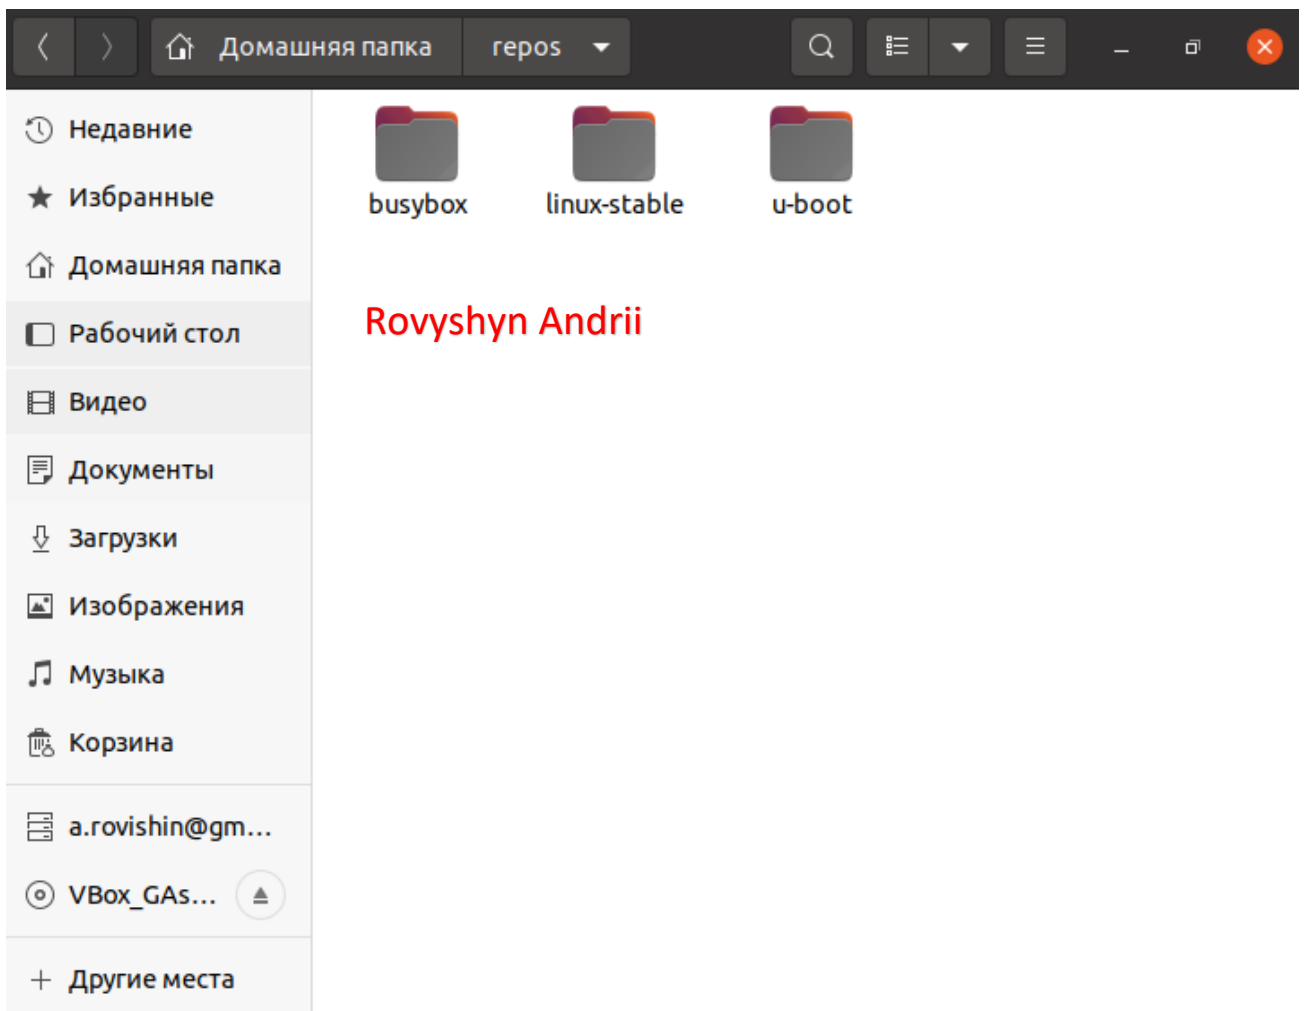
Домашняя папка repos

Недавние
Избранные
Домашняя папка
Рабочий стол
Видео
Документы
Загрузки
Изображения
Музыка
Корзина
a.rovishin@gm...
VBox_GAs...
+ Другие места

busybox
linux-stable
u-boot

Rovyshyn Andrii